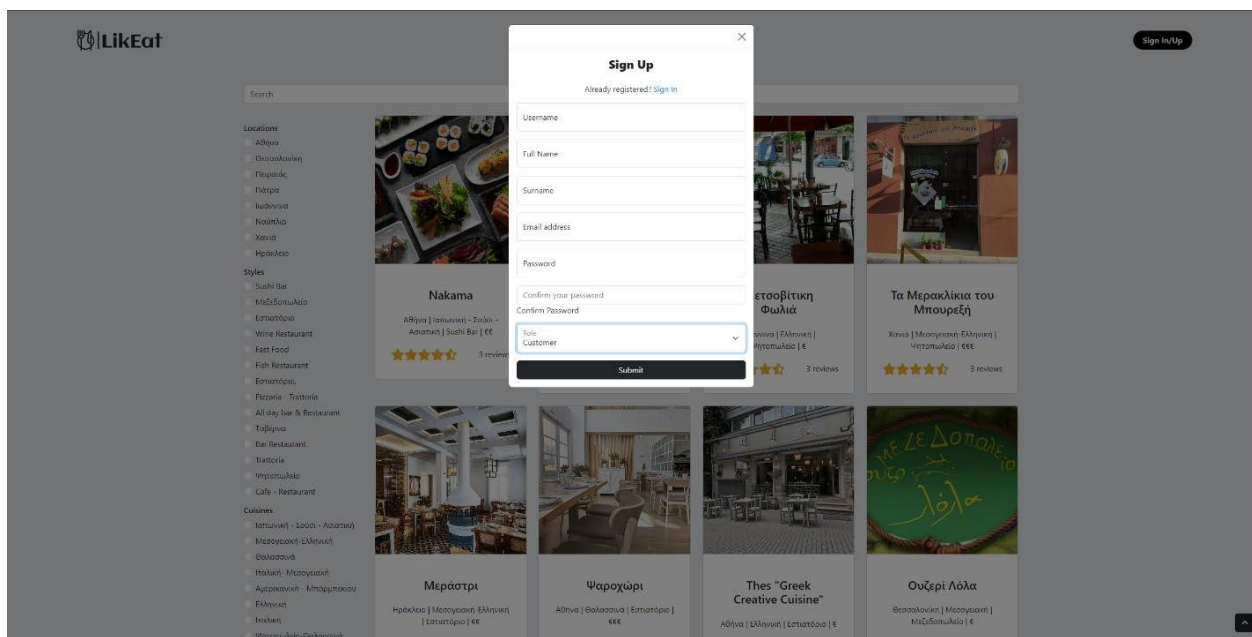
LikEat

Sign In/Up

Search

Locations
Αθήνα
Θεσσαλονίκη
Πειραιάς
Πάτρα
Ιωάννινα
Ναύπλιο
Χανιά
Ηράκλειο

Styles
Sushi Bar
Μεζεδοπωλείο
Εστιατόριο
Wine Restaurant
Fast Food
Fish Restaurant
Εστιατόριο
Pizzaria - Trattoria
All day bar & Restaurant
Ταβέρνα
Bar Restaurant
Trattoria
Ψητοπωλείο
Cafe - Restaurant

Cuisines
Ιαπωνική - Σούσι - Ασιατική
Μεσογειακή-Ελληνική
Θαλασσινά
Ιταλική - Μεσογειακή
Αμερικανική - Μπέργκερ
Ελληνική
Ιταλική
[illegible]

Nakama
Αθήνα | Ιαπωνική - Σούσι - Ασιατική | Sushi Bar | €€
3 reviews

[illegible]ετσοβίτικη Φωλιά
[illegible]ννινα | Ελληνική | Ψητοπωλείο | €
3 reviews

Τα Μερακλίκια του Μπουρεξή
Χανιά | Μεσογειακή-Ελληνική | Ψητοπωλείο | €€€
3 reviews

Μεράστρι
Ηράκλειο | Μεσογειακή-Ελληνική | Εστιατόριο | €€

Ψαροχώρι
Αθήνα | Θαλασσινά | Εστιατόριο | €€€

Thes "Greek Creative Cuisine"
Αθήνα | Ελληνική | Εστιατόριο | €

Ουζερί Λόλα
Θεσσαλονίκη | Μεσογειακή | Μεζεδοπωλείο | €

Sign Up
Already registered? Sign In
Username
Full Name
Surname
Email address
Password
Confirm your password
Confirm Password
Role
Customer
Submit